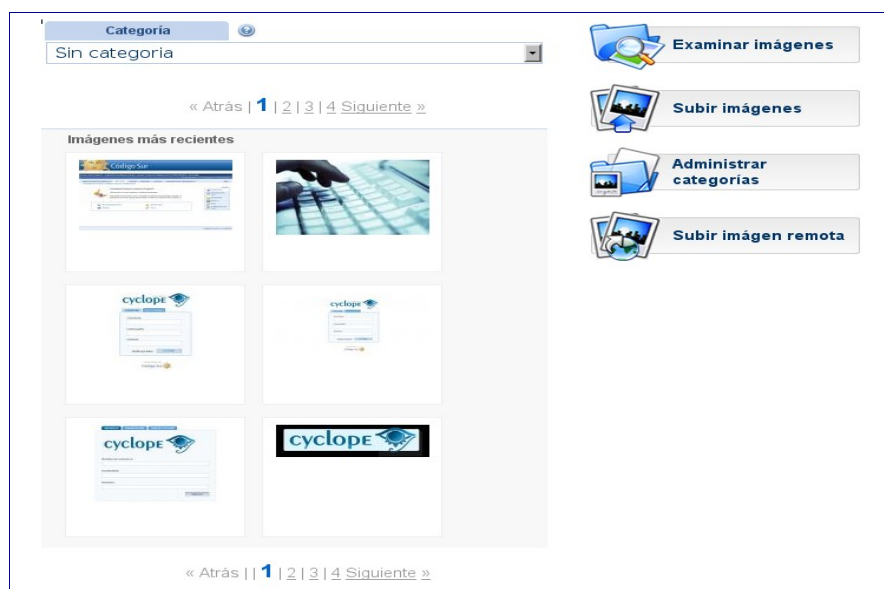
Categoría

Sin categoria

« Atrás | 1 | 2 | 3 | 4 Siguiente »

Imágenes más recientes

Código Sur

cyclope

cyclope

cyclope

cyclope

« Atrás | | 1 | 2 | 3 | 4 Siguiente »

Examinar imágenes

Subir imágenes

Administrar categorías

Subir imágen remota